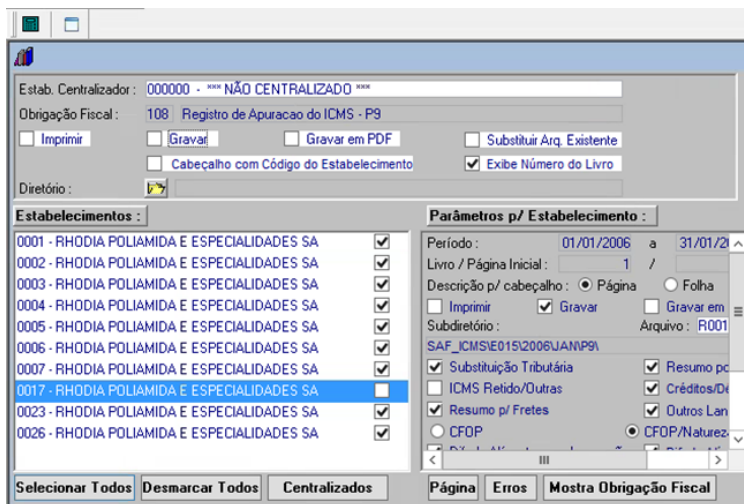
Estab. Centralizador : 000000 - *** NÃO CENTRALIZADO ***
Obrigação Fiscal : 108 Registro de Apuracao do ICMS - P9
Imprimir
Gravar
Gravar em PDF
Substituir Arq. Existente
Cabeçalho com Código do Estabelecimento
Exibe Número do Livro
Diretório :

Estabelecimentos :
0001 - RHODIA POLIAMIDA E ESPECIALIDADES SA
0002 - RHODIA POLIAMIDA E ESPECIALIDADES SA
0003 - RHODIA POLIAMIDA E ESPECIALIDADES SA
0004 - RHODIA POLIAMIDA E ESPECIALIDADES SA
0005 - RHODIA POLIAMIDA E ESPECIALIDADES SA
0006 - RHODIA POLIAMIDA E ESPECIALIDADES SA
0007 - RHODIA POLIAMIDA E ESPECIALIDADES SA
0017 - RHODIA POLIAMIDA E ESPECIALIDADES SA
0023 - RHODIA POLIAMIDA E ESPECIALIDADES SA
0026 - RHODIA POLIAMIDA E ESPECIALIDADES SA

Parâmetros p/ Estabelecimento :
Período : 01/01/2006 a 31/01/2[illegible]
Livro / Página Inicial : 1 /
Descrição p/ cabeçalho : Página Folha
Imprimir Gravar Gravar em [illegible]
Subdiretório : Arquivo : R001
SAF_ICMS\E015\2006\JAN\P9\
Substituição Tributária
Resumo p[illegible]
ICMS Retido/Outras
Créditos/De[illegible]
Resumo p/ Fretes
Outros Lan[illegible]
CFOP
CFOP/Naturez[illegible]

Selecionar Todos
Desmarcar Todos
Centralizados
Página
Erros
Mostra Obrigação Fiscal